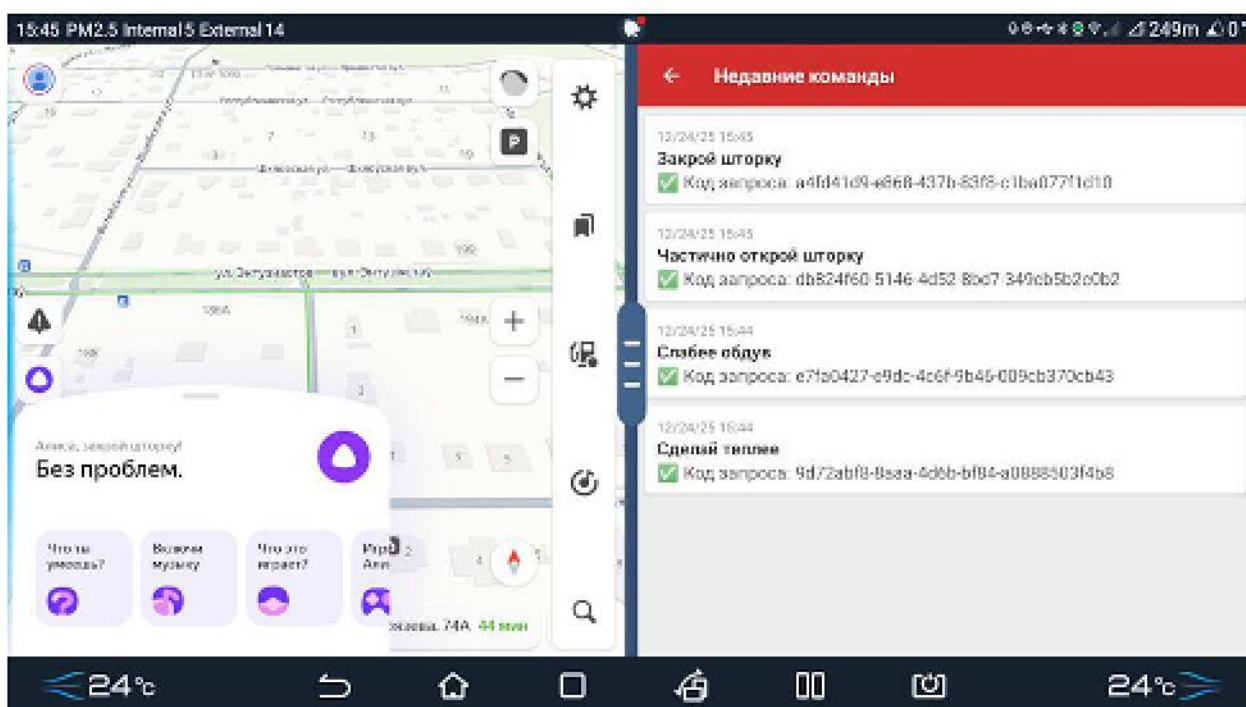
15:45 PM2.5 Internal 5 External 14

249m

P

ул. Энтузиастов

Алиса, закрой шторку!
Без проблем.

Что ты умеешь?

Включи музыку

Что это играет?

Игр Али

74А 44 мин

← Недавние команды

12/24/25 15:45
Закрой шторку
✅ Код запроса: a4fd41d9-e868-437b-83f8-c1ba077f1d10

12/24/25 15:45
Частично открой шторку
✅ Код запроса: db824f60-5146-4d52-8bd7-349cb5b2c0b2

12/24/25 15:44
Слабее обдув
✅ Код запроса: e7fa0427-e9dc-4c6f-9b46-009cb370cb43

12/24/25 15:44
Сделай теплее
✅ Код запроса: 9d72abf8-8aaa-4d6b-bf84-a0888503f4b8

24°c

24°c